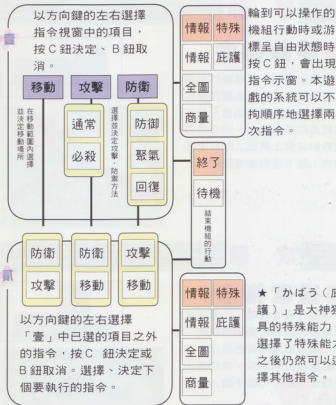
壹

以方向鍵的左右鍵選擇指令視窗中的項目，按C鈕決定、B鈕取消。

移動

在移動範圍內選擇並決定移動場所

攻擊

通常

必殺

防衛

選擇並決定攻擊、防衛方法

防御

堅氣

回復

情報 | 特殊
情報 | 庇護
全圖
商量

輪到可以操作的機組行動時或游標呈自由狀態時按C鈕，會出現指令示窗。本遊戲的系統可以不拘順序地選擇兩次指令。

終了

待機

結束機組的行動

貳

防衛 | 防衛 | 攻擊
攻擊 | 移動 | 移動

以方向鍵的左右鍵選擇「壹」中已選的項目之外的指令，按C鈕決定或B鈕取消。選擇、決定下個要執行的指令。

情報 | 特殊
情報 | 庇護
全圖
商量

★「かばう（庇護）」是大神家具的特殊能力。選擇了特殊能力之後仍然可以選擇其他指令。